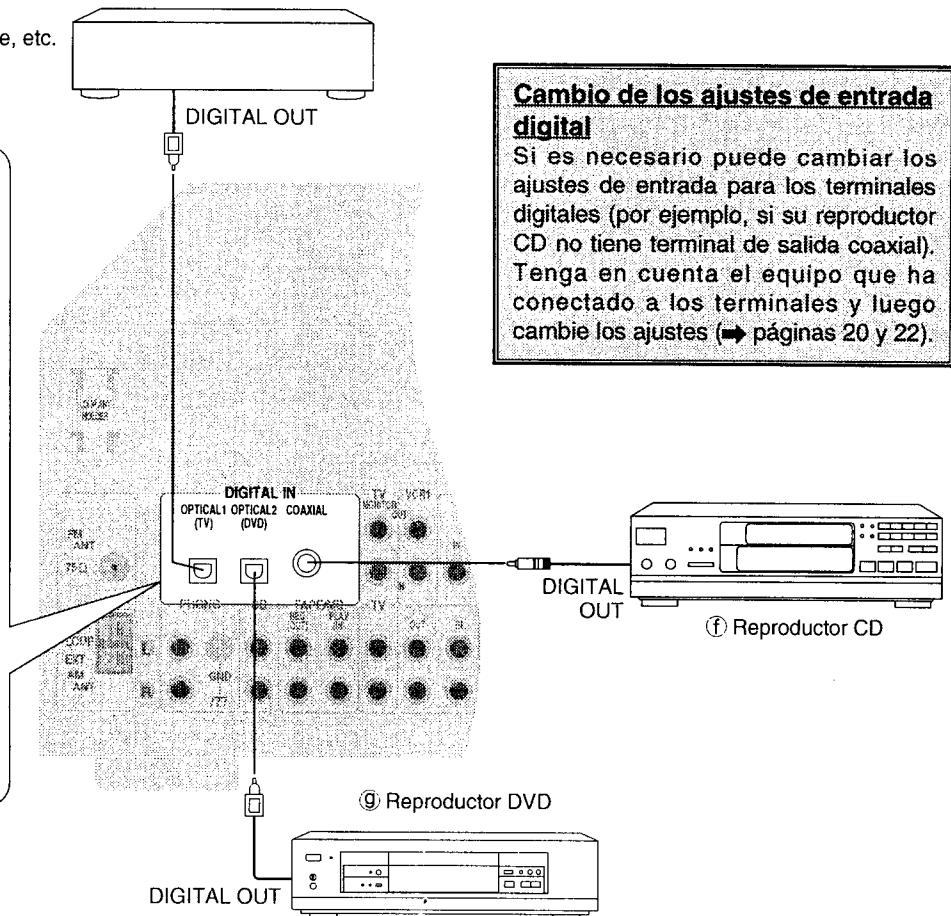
e, etc.

DIGITAL OUT

**Cambio de los ajustes de entrada digital**
Si es necesario puede cambiar los ajustes de entrada para los terminales digitales (por ejemplo, si su reproductor CD no tiene terminal de salida coaxial). Tenga en cuenta el equipo que ha conectado a los terminales y luego cambie los ajustes (➡ páginas 20 y 22).

DIGITAL IN
OPTICAL1 (TV) OPTICAL2 (DVD) COAXIAL

FM ANT
75Ω

TV MONITOR OUT
VCR1

PHONES
CD
TAPE/MD REC OUT PLAY IN
TV

LOOP EXT
AM ANT
GND

L
R

DIGITAL OUT

ⓕ Reproductor CD

ⓖ Reproductor DVD

DIGITAL OUT